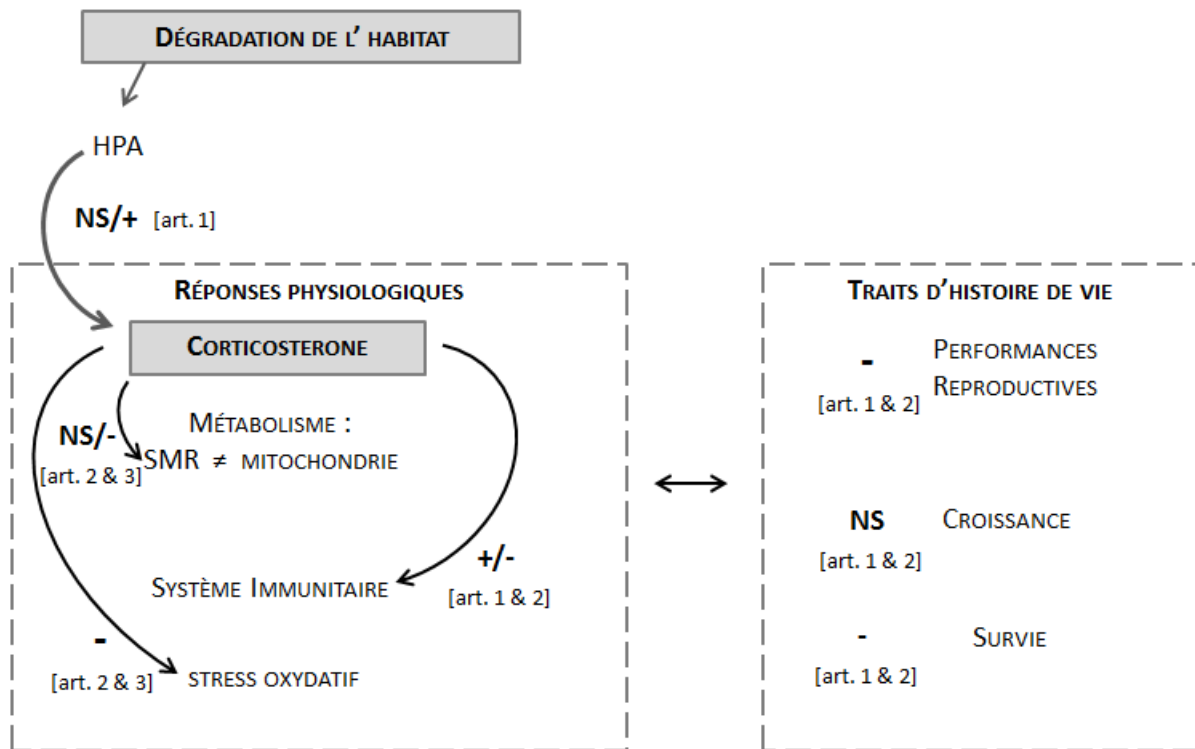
DÉGRADATION DE L' HABITAT

HPA

NS/+ [art. 1]

RÉPONSES PHYSIOLOGIQUES

CORTICOSTERONE

NS/- [art. 2 & 3]

MÉTABOLISME :
SMR $\neq$ MITOCHONDRIE

+/- [art. 1 & 2]

SYSTÈME IMMUNITAIRE

- [art. 2 & 3]

STRESS OXYDATIF

$\longleftrightarrow$

TRAITS D'HISTOIRE DE VIE

- [art. 1 & 2] PERFORMANCES REPRODUCTIVES

NS [art. 1 & 2] CROISSANCE

- [art. 1 & 2] SURVIE